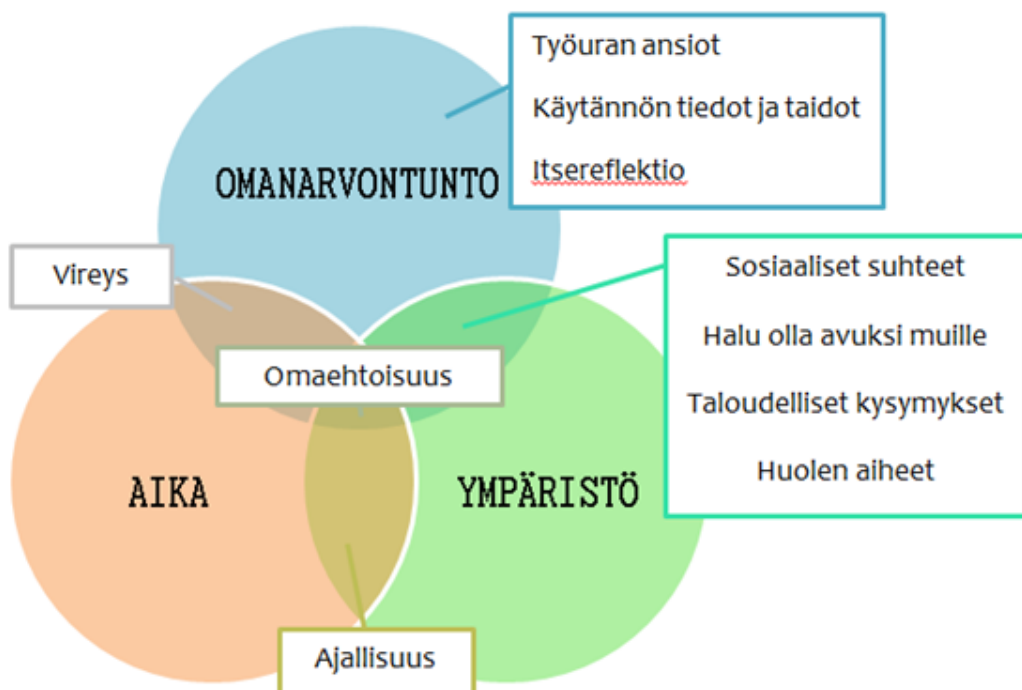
Työuran ansiot

Käytännön tiedot ja taidot

Itsereflektio

OMANARVONTUNTO

Vireys

Sosiaaliset suhteet

Halu olla avuksi muille

Taloudelliset kysymykset

Huolen aiheet

Omaehtoisuus

AIKA

YMPÄRISTÖ

Ajallisuus